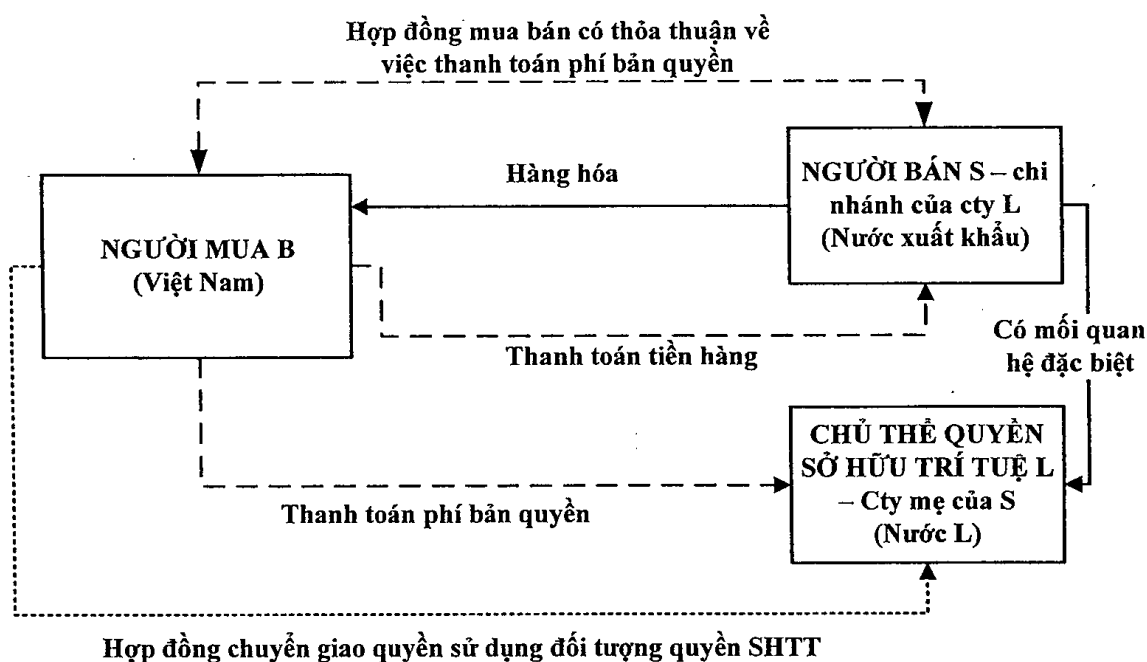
Hợp đồng mua bán có thỏa thuận về việc thanh toán phí bản quyền

NGƯỜI BÁN S – chi nhánh của cty L (Nước xuất khẩu)

Hàng hóa

NGƯỜI MUA B (Việt Nam)

Thanh toán tiền hàng

Có mối quan hệ đặc biệt

CHỦ THỂ QUYỀN SỞ HỮU TRÍ TUỆ L – Cty mẹ của S (Nước L)

Thanh toán phí bản quyền

Hợp đồng chuyển giao quyền sử dụng đối tượng quyền SHTT